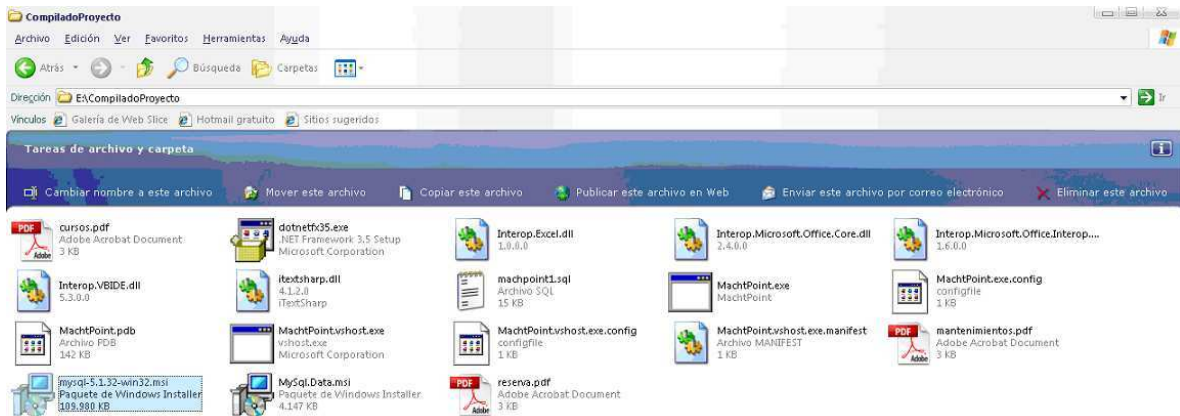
CompiladoProyecto

Archivo Edición Ver Favoritos Herramientas Ayuda

Atrás Búsqueda Carpetas

Dirección E:\CompiladoProyecto Ir

Vínculos Galería de Web Slice Hotmail gratuito Sitios sugeridos

Tareas de archivo y carpeta

Cambiar nombre a este archivo Mover este archivo Copiar este archivo Publicar este archivo en Web Enviar este archivo por correo electrónico Eliminar este archivo

cursos.pdf
Adobe Acrobat Document
3 KB

dotnetfx35.exe
.NET Framework 3.5 Setup
Microsoft Corporation

Interop.Excel.dll
1.0.0.0

Interop.Microsoft.Office.Core.dll
2.4.0.0

Interop.Microsoft.Office.Interop....
1.6.0.0

Interop.VBIDE.dll
5.3.0.0

itextsharp.dll
4.1.2.0
iTextSharp

machpoint1.sql
Archivo SQL
15 KB

MachtPoint.exe
MachtPoint

MachtPoint.exe.config
configfile
1 KB

MachtPoint.pdb
Archivo PDB
142 KB

MachtPoint.vshost.exe
vshost.exe
Microsoft Corporation

MachtPoint.vshost.exe.config
configfile
1 KB

MachtPoint.vshost.exe.manifest
Archivo MANIFEST
1 KB

mantenimientos.pdf
Adobe Acrobat Document
3 KB

mysql-5.1.32-win32.msi
Paquete de Windows Installer
109.980 KB

MySql.Data.msi
Paquete de Windows Installer
4.147 KB

reserva.pdf
Adobe Acrobat Document
3 KB